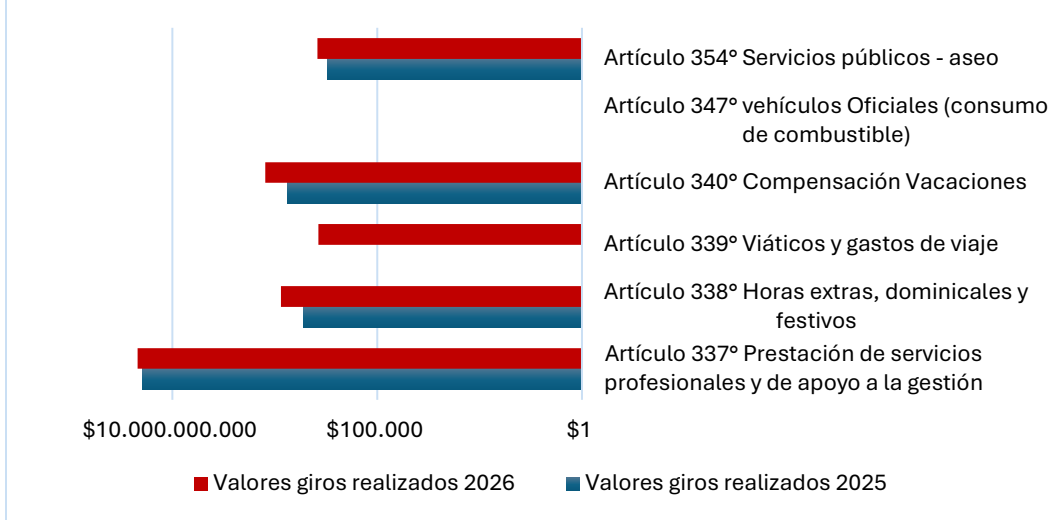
Artículo 354° Servicios públicos - aseo

Artículo 347° vehículos Oficiales (consumo de combustible)

Artículo 340° Compensación Vacaciones

Artículo 339° Viáticos y gastos de viaje

Artículo 338° Horas extras, dominicales y festivos

Artículo 337° Prestación de servicios profesionales y de apoyo a la gestión

$10.000.000.000
$100.000
$1

Valores giros realizados 2026
Valores giros realizados 2025